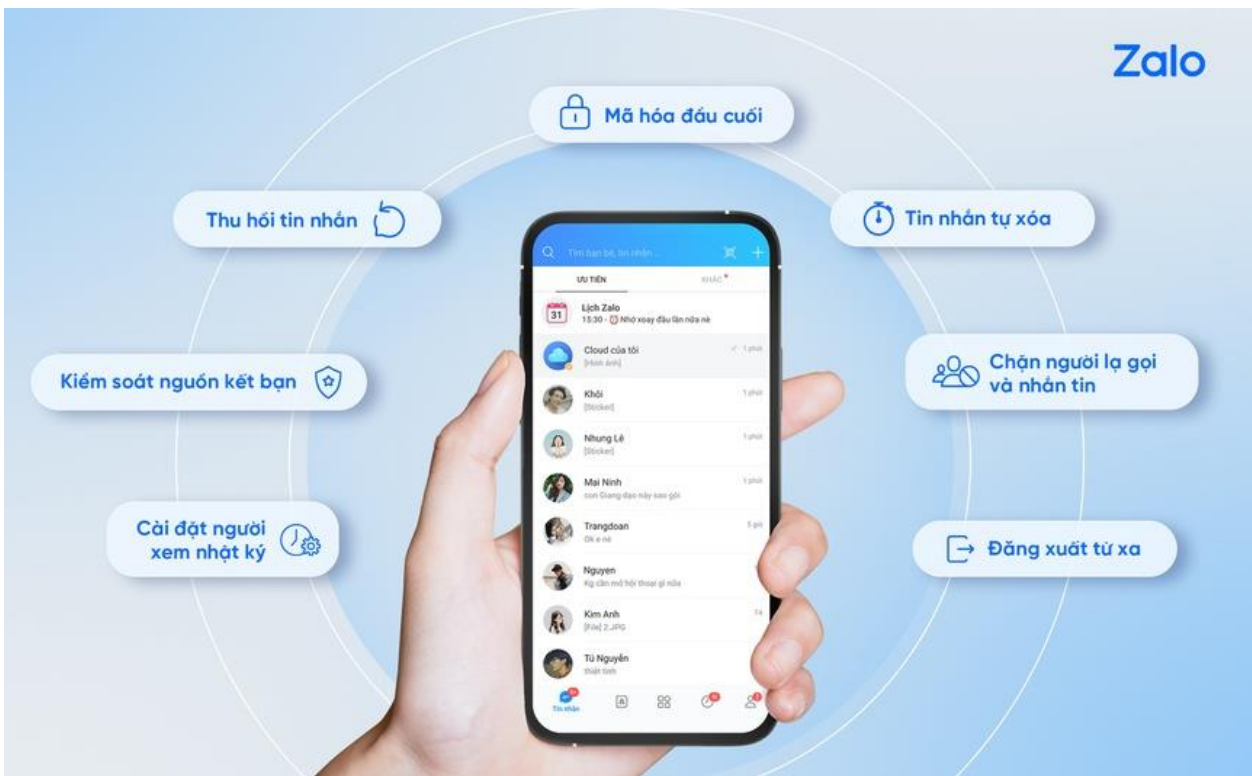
Zalo

Mã hóa đầu cuối

Thu hồi tin nhắn

Tin nhắn tự xóa

Kiểm soát nguồn kết bạn

Chặn người lạ gọi và nhắn tin

Cài đặt người xem nhật ký

Đăng xuất từ xa

Tìm bạn bè, tin nhắn...

ƯU TIÊN
KHÁC

31
Lịch Zalo
15:30 · Nhớ xoay đầu lần nữa nè

Cloud của tôi
[Hình ảnh]
1 phút

Khôi
[Sticker]
1 phút

Nhung Lê
[Sticker]
1 phút

Mai Ninh
con Giang dạo này sao gòi
1 phút

Trangdoan
Ok e nè
5 giờ

Nguyen
Kg cần mở hội thoại gì nữa

Kim Anh
[File] 2.JPG
T4

Tú Nguyễn
thiệt tình

Tin nhắn